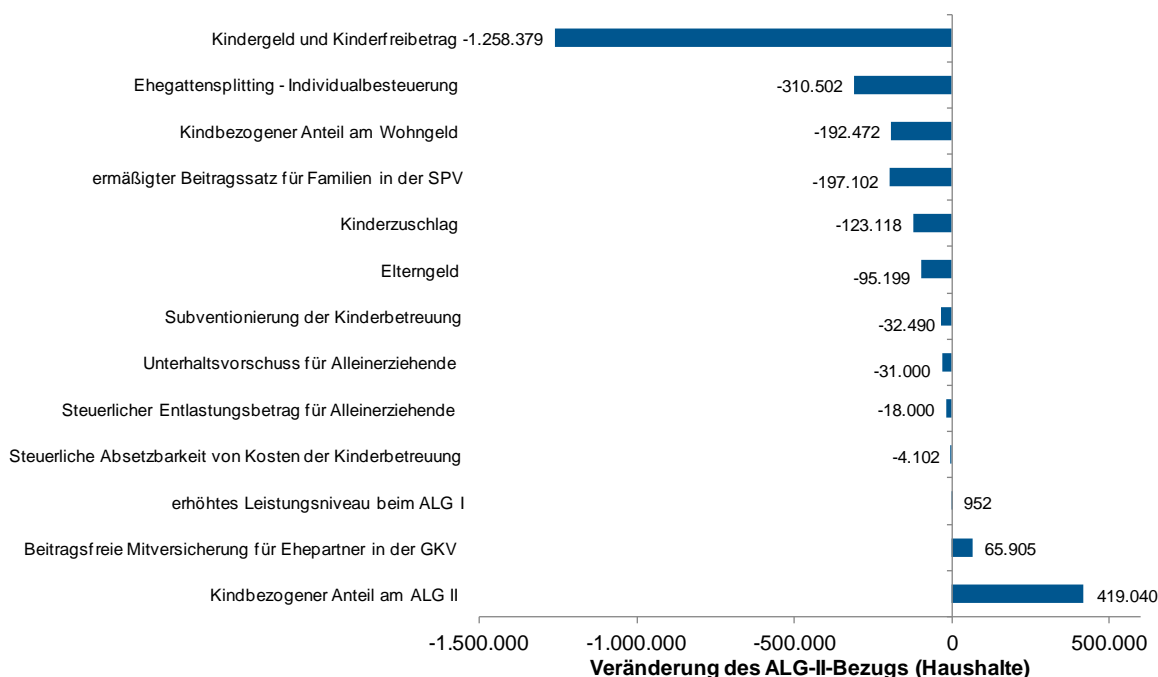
Kindergeld und Kinderfreibetrag -1.258.379

Ehegattensplitting - Individualbesteuerung -310.502

Kindbezogener Anteil am Wohngeld -192.472

ermäßigter Beitragssatz für Familien in der SPV -197.102

Kinderzuschlag -123.118

Elterngeld -95.199

Subventionierung der Kinderbetreuung -32.490

Unterhaltsvorschuss für Alleinerziehende -31.000

Steuerlicher Entlastungsbetrag für Alleinerziehende -18.000

Steuerliche Absetzbarkeit von Kosten der Kinderbetreuung -4.102

erhöhtes Leistungsniveau beim ALG I 952

Beitragsfreie Mitversicherung für Ehepartner in der GKV 65.905

Kindbezogener Anteil am ALG II 419.040

-1.500.000 -1.000.000 -500.000 0 500.000

Veränderung des ALG-II-Bezugs (Haushalte)